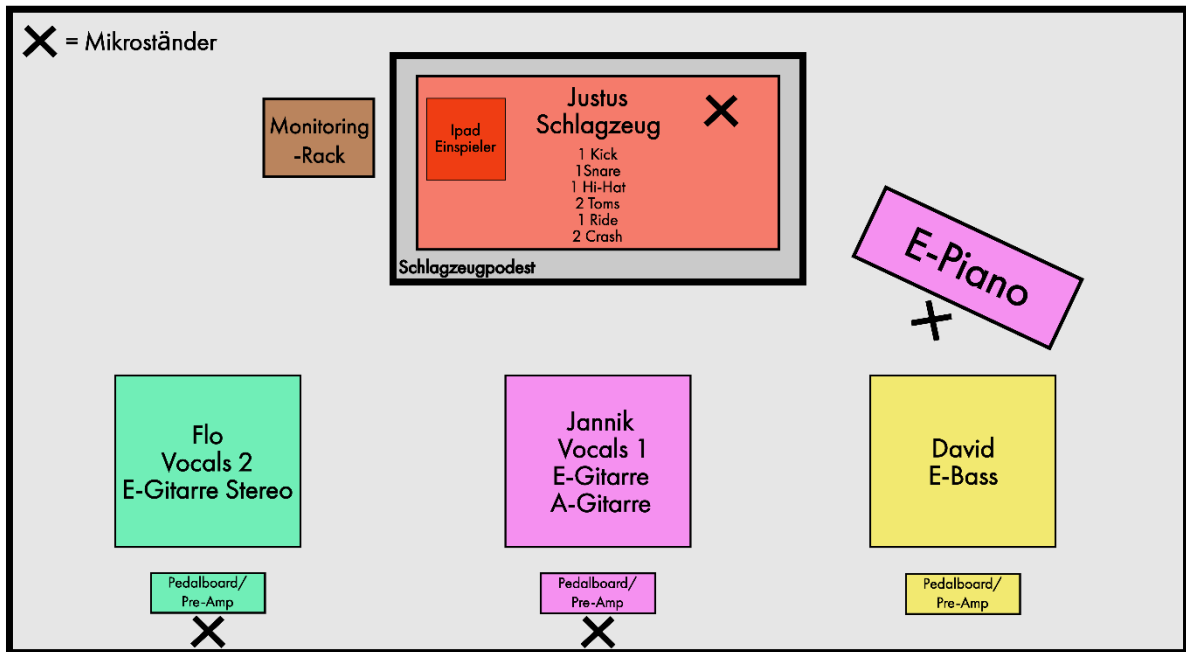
✕ = Mikroständer

Monitoring -Rack

Ipad Einspieler

Justus
Schlagzeug

1 Kick
1Snare
1 Hi-Hat
2 Toms
1 Ride
2 Crash

Schlagzeugpodest

E-Piano

Flo
Vocals 2
E-Gitarre Stereo

Jannik
Vocals 1
E-Gitarre
A-Gitarre

David
E-Bass

Pedalboard/
Pre-Amp

Pedalboard/
Pre-Amp

Pedalboard/
Pre-Amp